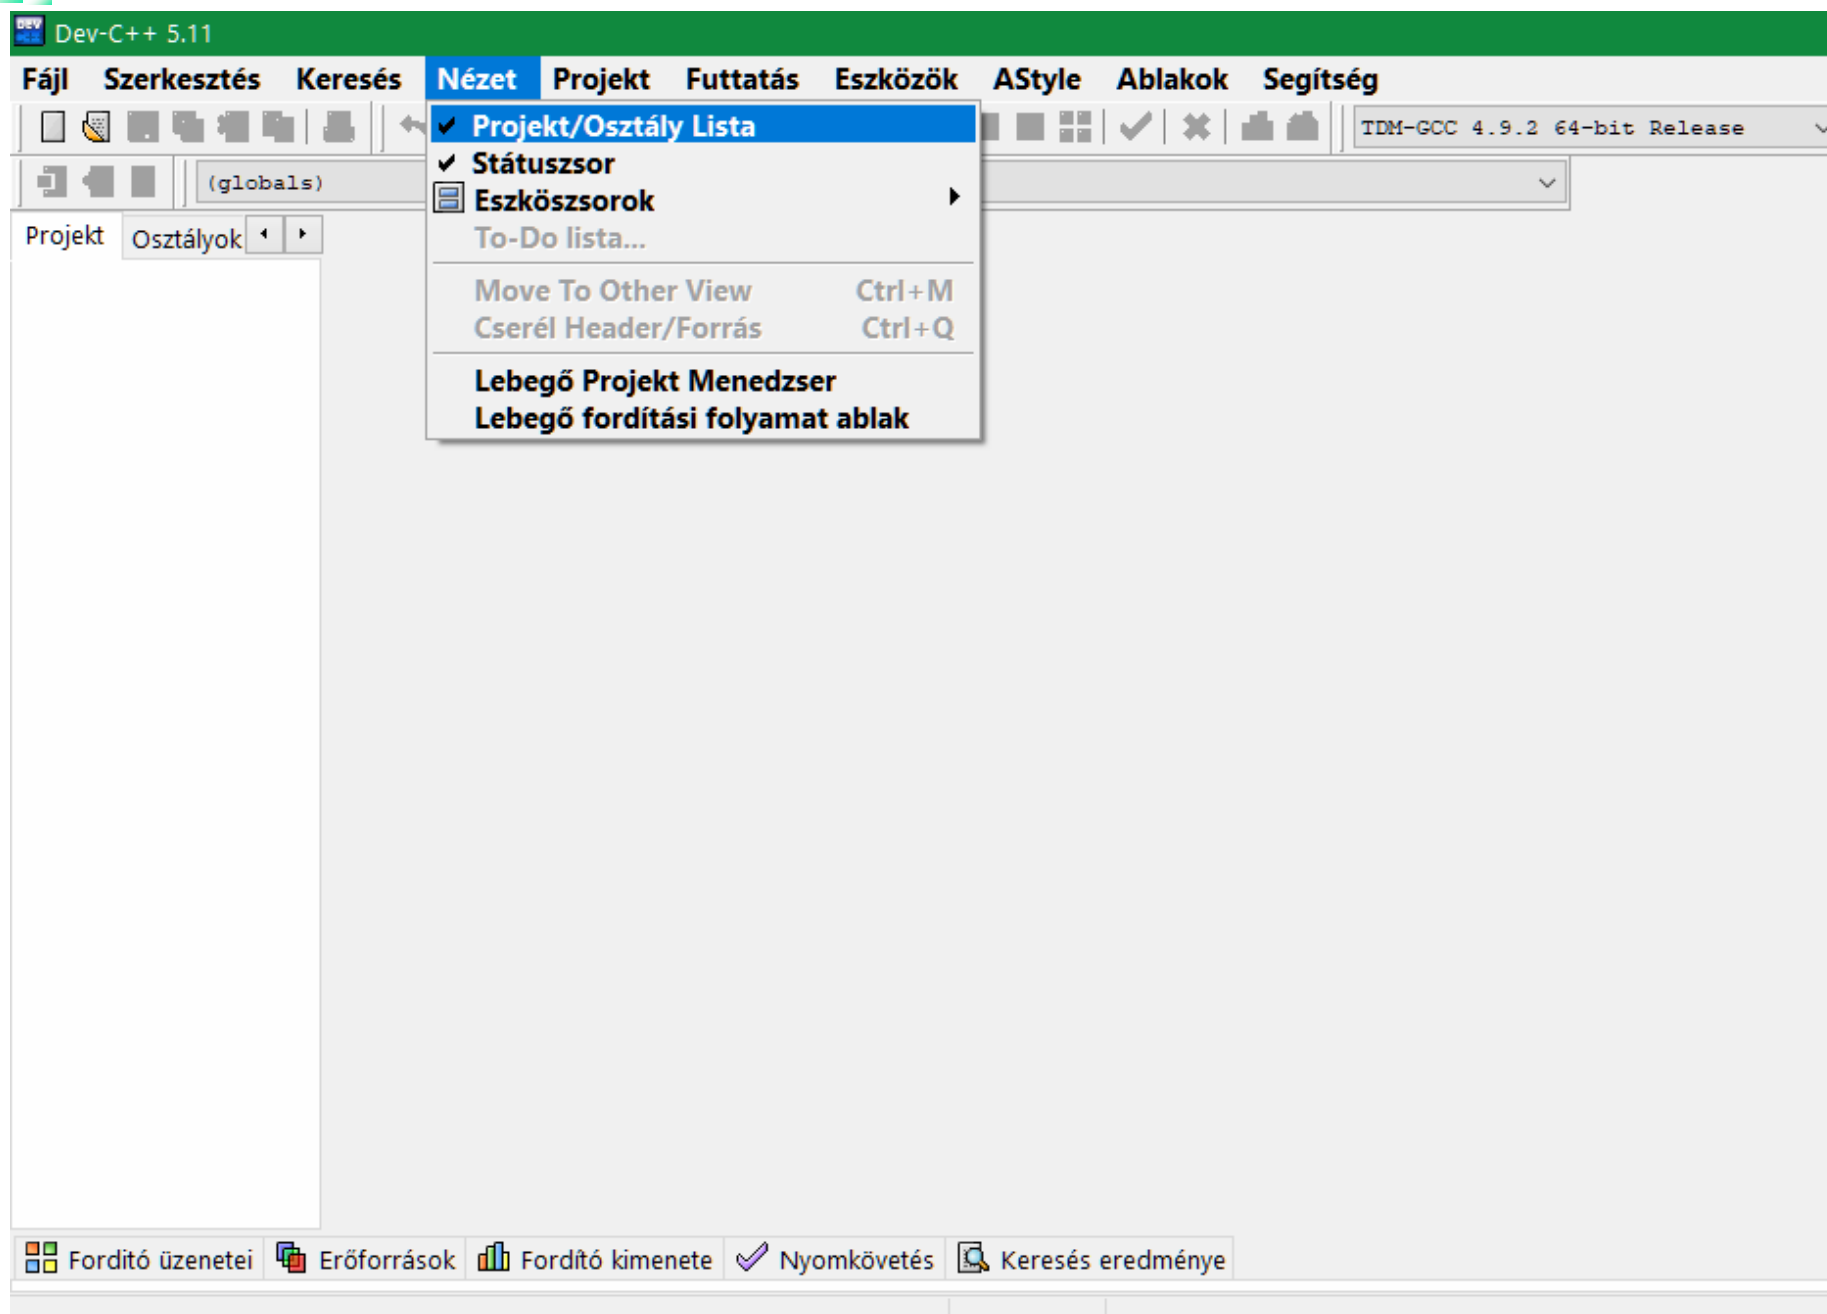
Dev-C++ 5.11

Fájl Szerkesztés Keresés Nézet Projekt Futtatás Eszközök AStyle Ablakok Segítség

TDM-GCC 4.9.2 64-bit Release

(globals)

Projekt Osztályok

✔ Projekt/Osztály Lista
✔ Státuszsor
Eszköszsorok
To-Do lista...
Move To Other View Ctrl+M
Cserél Header/Forrás Ctrl+Q
Lebegő Projekt Menedzser
Lebegő fordítási folyamat ablak

Fordító üzenetei Erőforrások Fordító kimenete Nyomkövetés Keresés eredménye